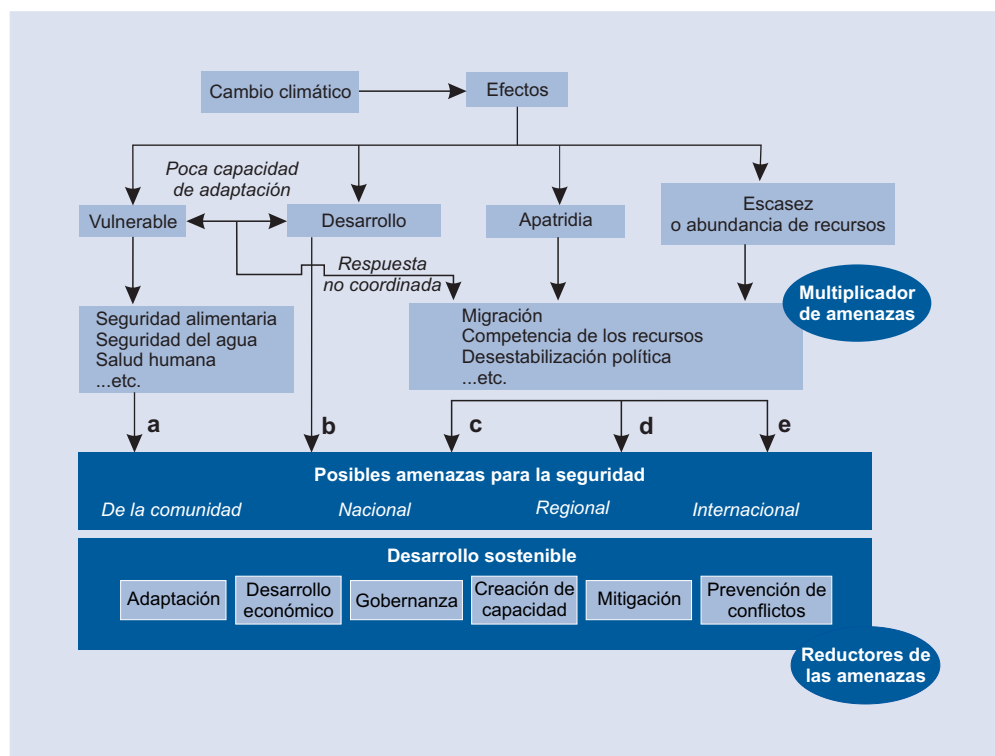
Cambio climático

Efectos

Poca capacidad de adaptación

Vulnerable

Desarrollo

Apatridia

Escasez o abundancia de recursos

Respuesta no coordinada

Multiplicador de amenazas

Seguridad alimentaria
Seguridad del agua
Salud humana
...etc.

Migración
Competencia de los recursos
Desestabilización política
...etc.

a

b

c

d

e

Posibles amenazas para la seguridad

De la comunidad

Nacional

Regional

Internacional

Desarrollo sostenible

Adaptación

Desarrollo económico

Gobernanza

Creación de capacidad

Mitigación

Prevención de conflictos

Reductores de las amenazas